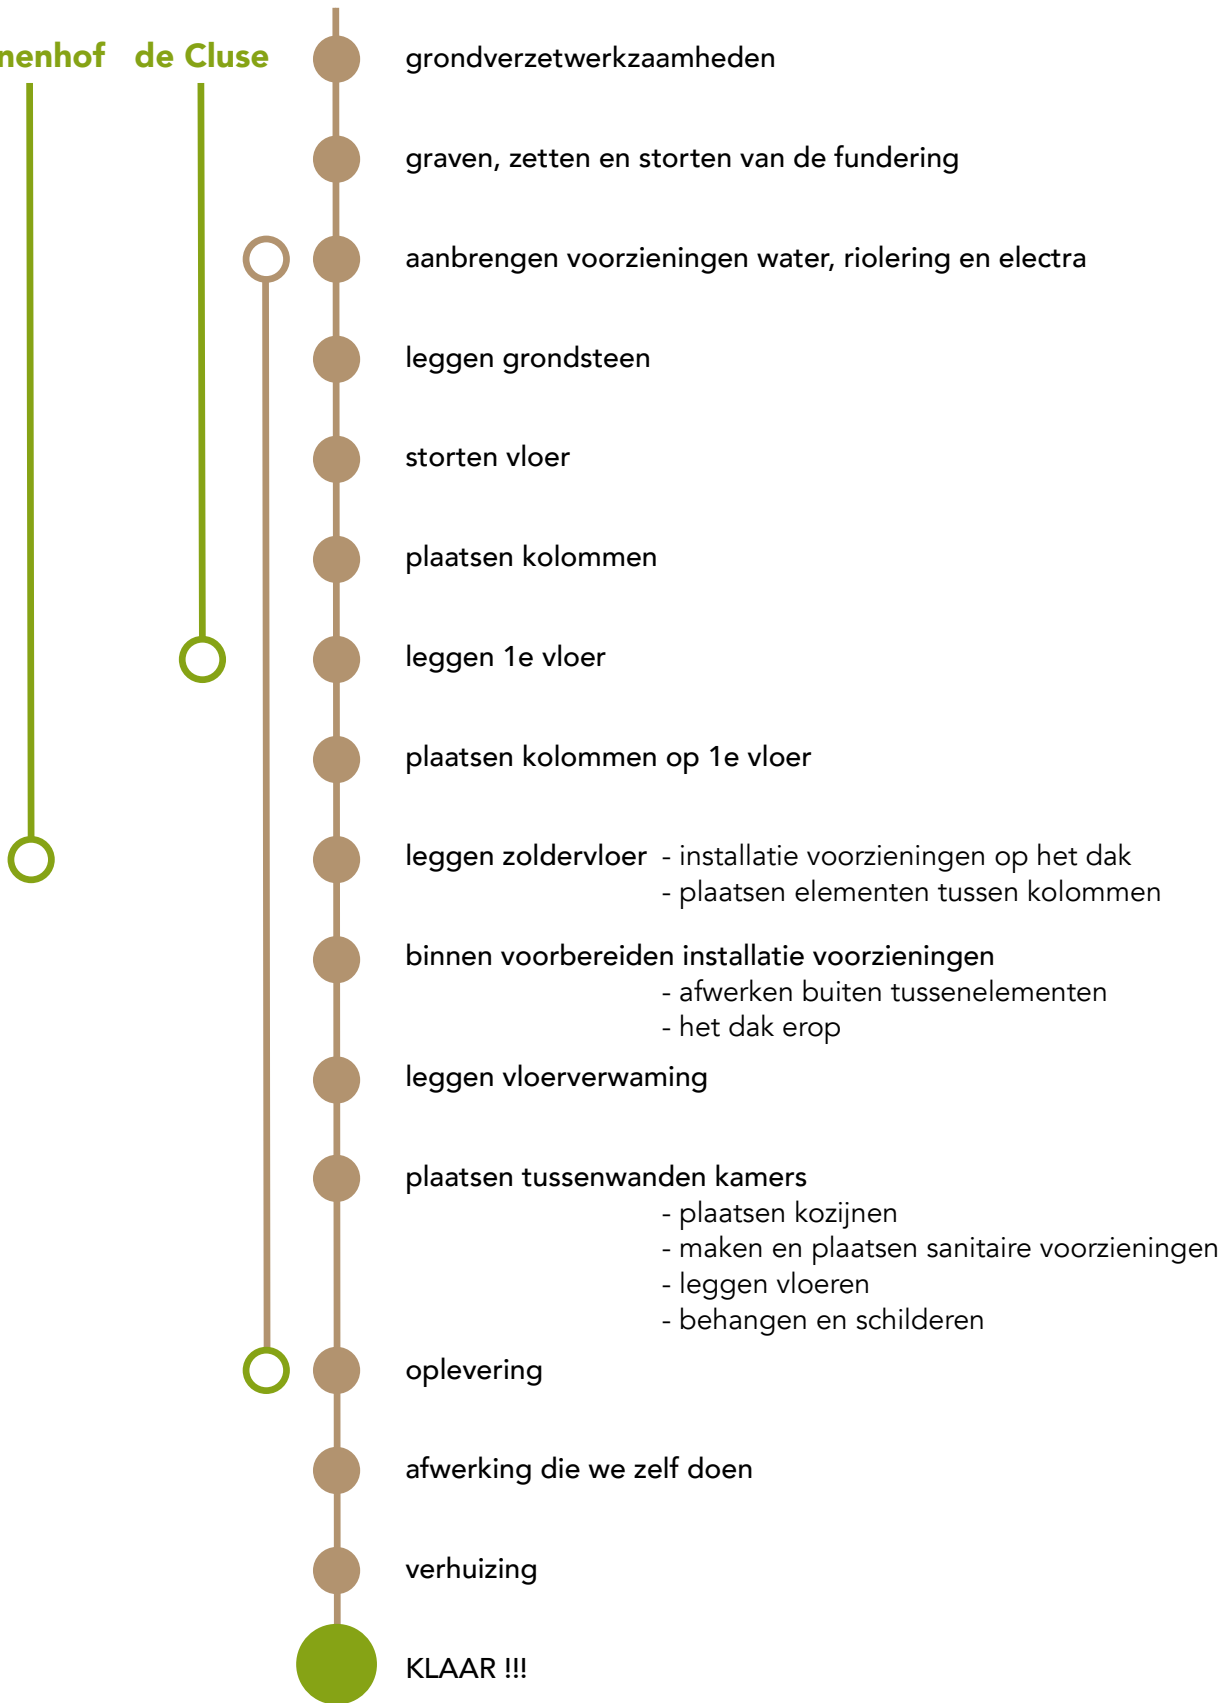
nenhof de Cluse

grondverzetwerkzaamheden

graven, zetten en storten van de fundering

aanbrengen voorzieningen water, riolering en electra

leggen grondsteen

storten vloer

plaatsen kolommen

leggen 1e vloer

plaatsen kolommen op 1e vloer

leggen zoldervloer - installatie voorzieningen op het dak
- plaatsen elementen tussen kolommen

binnen voorbereiden installatie voorzieningen
- afwerken buiten tussenelementen
- het dak erop

leggen vloerverwaming

plaatsen tussenwanden kamers
- plaatsen kozijnen
- maken en plaatsen sanitaire voorzieningen
- leggen vloeren
- behangen en schilderen

oplevering

afwerking die we zelf doen

verhuizing

KLAAR !!!